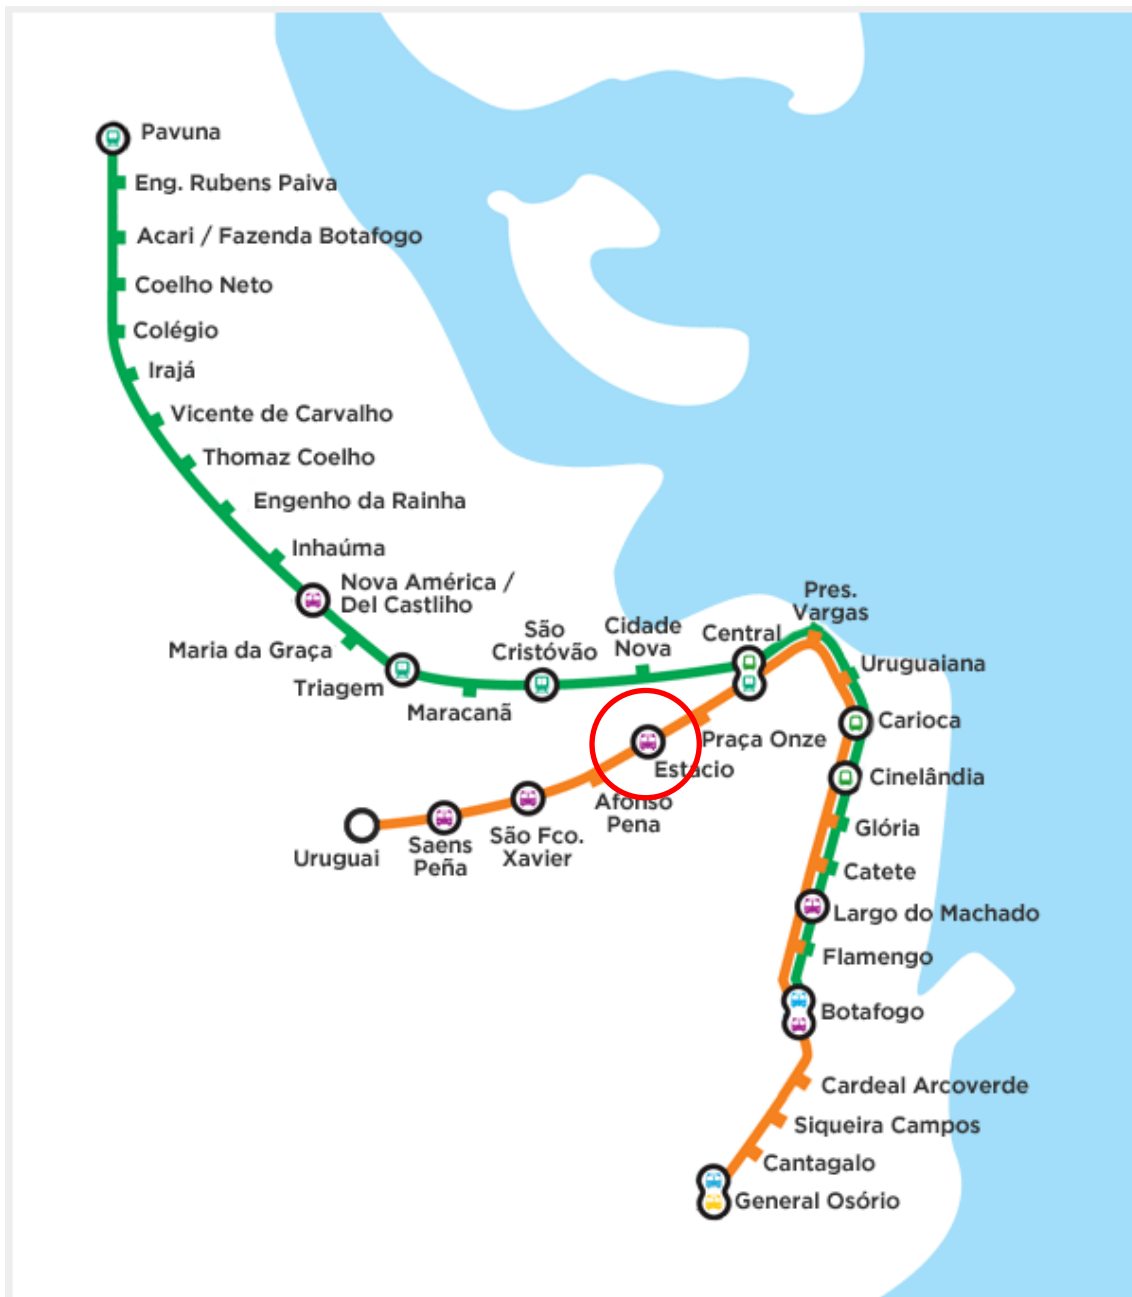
Pavuna
Eng. Rubens Paiva
Acari / Fazenda Botafogo
Coelho Neto
Colégio
Irajá
Vicente de Carvalho
Thomaz Coelho
Engenho da Rainha
Inhaúma
Nova América / Del Castlilho
Maria da Graça
Triagem
Maracanã
São Cristóvão
Cidade Nova
Central
Pres. Vargas
Uruguaiana
Carioca
Cinelândia
Praça Onze
Estácio
Afonso Pena
São Fco. Xavier
Saens Peña
Uruguai
Glória
Catete
Largo do Machado
Flamengo
Botafogo
Cardeal Arcoverde
Siqueira Campos
Cantagalo
General Osório